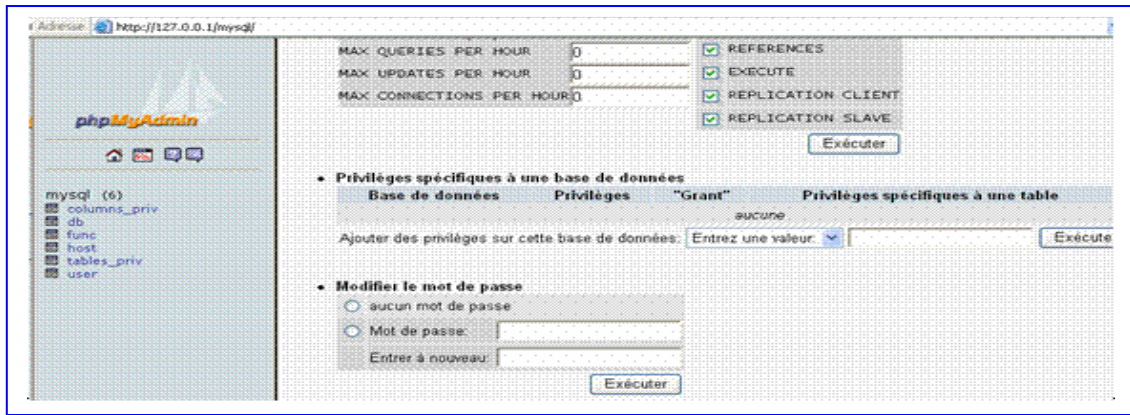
Adresse http://127.0.0.1/mysql/

phpMyAdmin

mysql (6)
columns_priv
db
func
host
tables_priv
user

MAX QUERIES PER HOUR 0
MAX UPDATES PER HOUR 0
MAX CONNECTIONS PER HOUR 0

REFERENCES
EXECUTE
REPLICATION CLIENT
REPLICATION SLAVE

Exécuter

• Privilèges spécifiques à une base de données

| Base de données | Privilèges | "Grant" | Privilèges spécifiques à une table |
|---|---|---|---|
| aucune | | | |

Ajouter des privilèges sur cette base de données: Entrez une valeur: Exécute

• Modifier le mot de passe

aucun mot de passe
Mot de passe:
Entrer à nouveau:

Exécuter